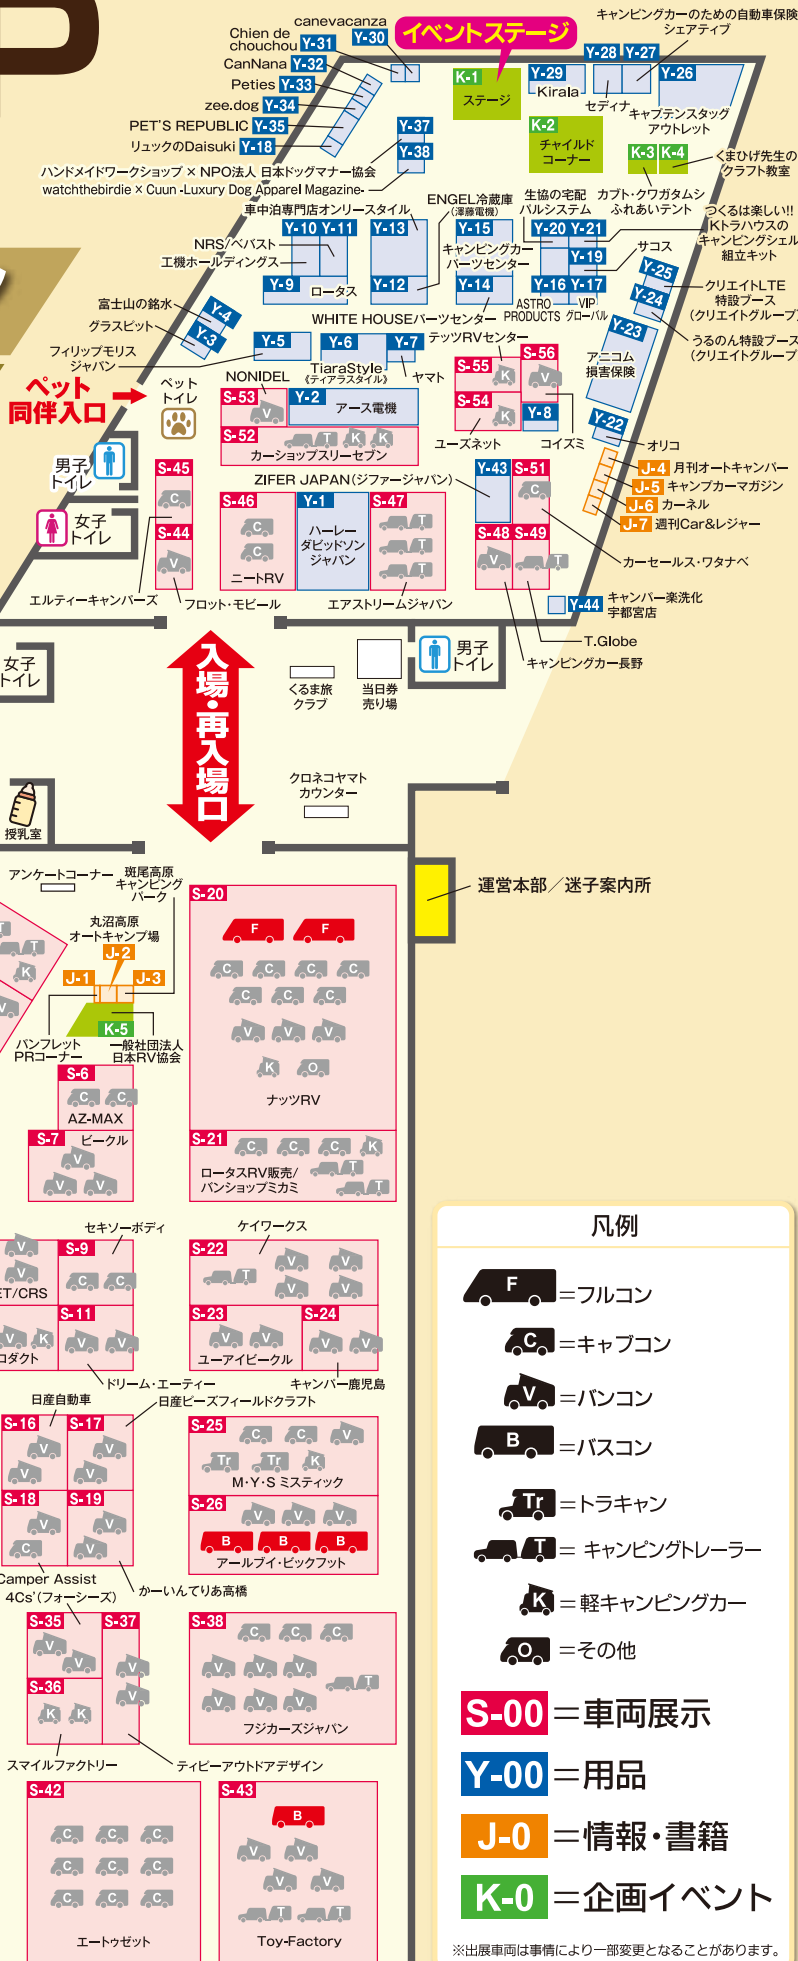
canevacanza
Chien de chouchou Y-31
Y-30
イベントステージ
キャンピングカーのための自動車保険 シェアティブ
CanNana Y-32
Y-28 Y-27
Peties Y-33
K-1 ステージ
Y-29 Kirala
Y-26
zee.dog Y-34
セディナ
キャプテンスタッグ アウトレット
PET'S REPUBLIC Y-35
Y-37
K-2 チャイルドコーナー
リュックのDaisuki Y-18
Y-38
K-3 K-4
くまひげ先生のクラフト教室
ハンドメイドワークショップ × NPO法人 日本ドッグマナー協会
watchthebirdie × Cuun -Luxury Dog Apparel Magazine-
ENGEL冷蔵庫 (澤藤電機)
生協の宅配 パルシステム
カブト・クワガタムシ ふれあいテント
つくるは楽しい!! Kトラハウスの キャンピングシェル 組立キット
車中泊専門店オンリースタイル
Y-10 Y-11
Y-13
Y-15
Y-20 Y-21
NRS/ベバスト
キャンピングカーパーツセンター
サコス
工機ホールディングス
Y-19
Y-25
Y-9
ロータス
Y-12
Y-14
Y-16 Y-17
クリエイトLTE 特設ブース (クリエイトグループ)
富士山の銘水
Y-4
ASTRO PRODUCTS
VIP グローバル
Y-24
グラスピット
Y-3
WHITE HOUSEパーツセンター
テツヤRVセンター
Y-23
うるのん特設ブース (クリエイトグループ)
フィリップモリス ジャパン
Y-5
Y-6
Y-7
S-55
S-56
アニコム損害保険
ペット同伴入口
ペットトイレ
NONIDEL
TiaraStyle 《ティアラスタイル》
ヤマト
S-53
Y-2
アース電機
S-54
Y-8
Y-22
S-52
カーショップスリーセブン
ユーズネット
コイズミ
オリコ
男子トイレ
J-4 月刊オートキャンパー
S-45
ZIFER JAPAN(ジファージャパン)
Y-43
S-51
J-5 キャンプカーマガジン
女子トイレ
S-46
Y-1
S-47
J-6 カーネル
ハーレーダビッドソンジャパン
J-7 週刊Car&レジャー
S-44
S-48 S-49
カーセールス・ワタナベ
ニートRV
エルティーキャンパーズ
フロット・モビール
エアストリームジャパン
Y-44
キャンパー楽洗化 宇都宮店
T.Globe
女子トイレ
入場・再入場口
男子トイレ
キャンピングカー長野
くるま旅クラブ
当日券売り場
授乳室
クロネコヤマトカウンター
運営本部/迷子案内所
アンケートコーナー
斑尾高原 キャンピングパーク
S-20
丸沼高原 オートキャンプ場
J-2
J-1
J-3
K-5
パンフレットPRコーナー
一般社団法人 日本RV協会
ナッツRV
S-6
AZ-MAX
S-7
ビークル
S-21
ロータスRV販売/バンショップミカミ
セキソーボディ
ケイワークス
S-9
S-22
ET/CRS
S-11
S-23
S-24
ロダクト
ユーアイビークル
ドリーム・エーティー
キャンパー鹿児島
日産自動車
日産ピーズフィールドクラフト
S-16
S-17
S-25
M・Y・S ミスティック
S-18
S-19
S-26
アールブイ・ビッグフット
Camper Assist
4Cs'(フォーシーズ)
かーいんてりあ高橋
S-35
S-37
S-38
S-36
フジカーズジャパン
スマイルファクトリー
ティピーアウトドアデザイン
S-42
S-43
エートゥゼット
Toy-Factory
凡例
F =フルコン
C =キャブコン
V =バンコン
B =バスコン
Tr =トラキャン
T = キャンピングトレーラー
K =軽キャンピングカー
O =その他
S-00 =車両展示
Y-00 =用品
J-0 =情報・書籍
K-0 =企画イベント
※出展車両は事情により一部変更となることがあります。